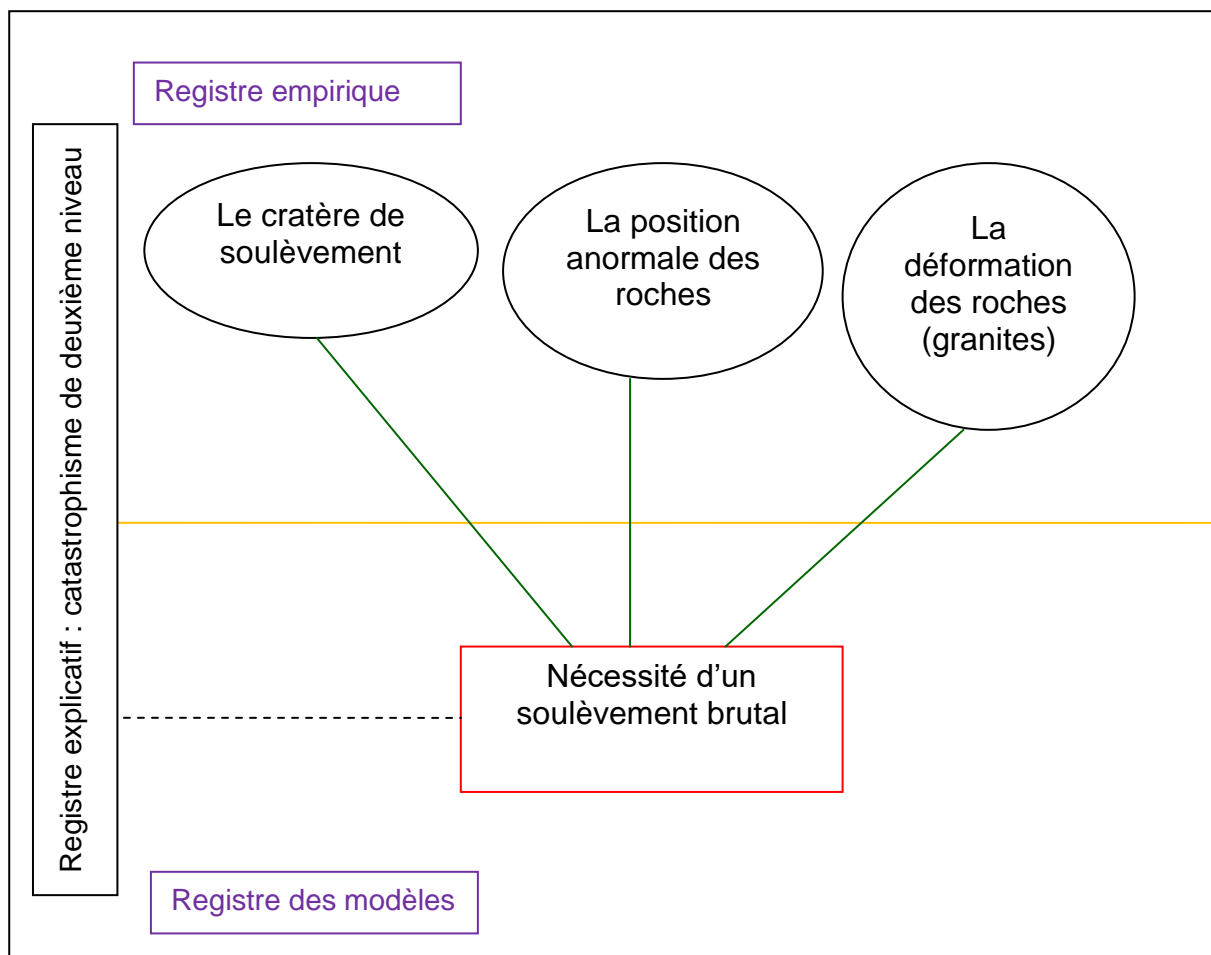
Registre empirique

Registre explicatif : catastrophisme de deuxième niveau

Le cratère de soulèvement

La position anormale des roches

La déformation des roches (granites)

Nécessité d'un soulèvement brutal

Registre des modèles